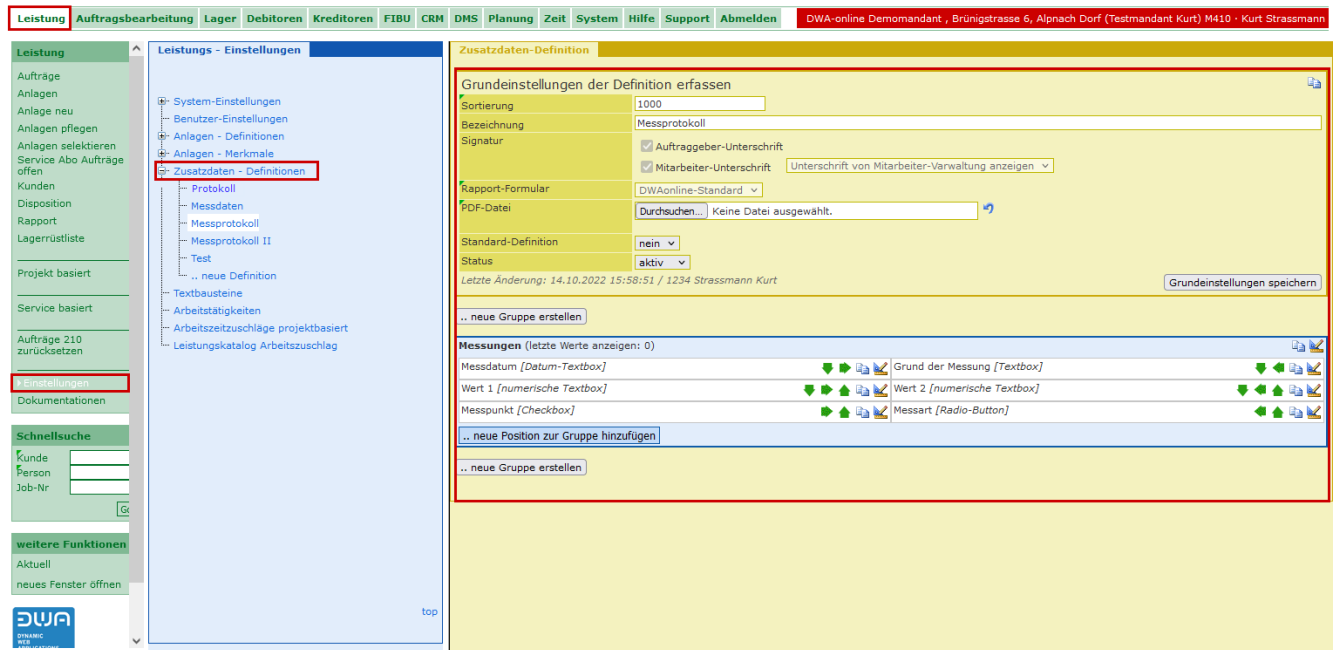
Leistung Auftragsbearbeitung Lager Debitoren Kreditoren FIBU CRM DMS Planung Zeit System Hilfe Support Abmelden DWA-online Demomandant , Brünigstrasse 6, Alpnach Dorf (Testmandant Kurt) M410 · Kurt Strassmann

Leistung
Aufträge
Anlagen
Anlage neu
Anlagen pflegen
Anlagen selektieren
Service Abo Aufträge offen
Kunden
Disposition
Rapport
Lagerrüstliste

Projekt basiert

Service basiert

Aufträge 210 zurücksetzen

Einstellungen
Dokumentationen

Schnellsuche
Kunde
Person
Job-Nr
Go

weitere Funktionen
Aktuell
neues Fenster öffnen

DWA
DYNAMIC WEB APPLICATIONS

Leistungs - Einstellungen

System-Einstellungen
Benutzer-Einstellungen
Anlagen - Definitionen
Anlagen - Merkmale
Zusatzdaten - Definitionen
Protokoll
Messdaten
Messprotokoll
Messprotokoll II
Test
.. neue Definition
Textbausteine
Arbeitstätigkeiten
Arbeitszeitzuschläge projektbasiert
Leistungskatalog Arbeitszuschlag

top

Zusatzdaten-Definition

Grundeinstellungen der Definition erfassen

| | |
|---|---|
| Sortierung | 1000 |
| Bezeichnung | Messprotokoll |
| Signatur | Auftraggeber-Unterschrift<br>Mitarbeiter-Unterschrift Unterschrift von Mitarbeiter-Varwaltung anzeigen |
| Rapport-Formular | DWAonline-Standard |
| PDF-Datei | Durchsuchen... Keine Datei ausgewählt. |
| Standard-Definition | nein |
| Status | aktiv |

Letzte Änderung: 14.10.2022 15:58:51 / 1234 Strassmann Kurt

Grundeinstellungen speichern

.. neue Gruppe erstellen

Messungen (letzte Werte anzeigen: 0)

| | |
|---|---|
| Messdatum [Datum-Textbox] | Grund der Messung [Textbox] |
| Wert 1 [numerische Textbox] | Wert 2 [numerische Textbox] |
| Messpunkt [Checkbox] | Messart [Radio-Button] |

.. neue Position zur Gruppe hinzufügen

.. neue Gruppe erstellen